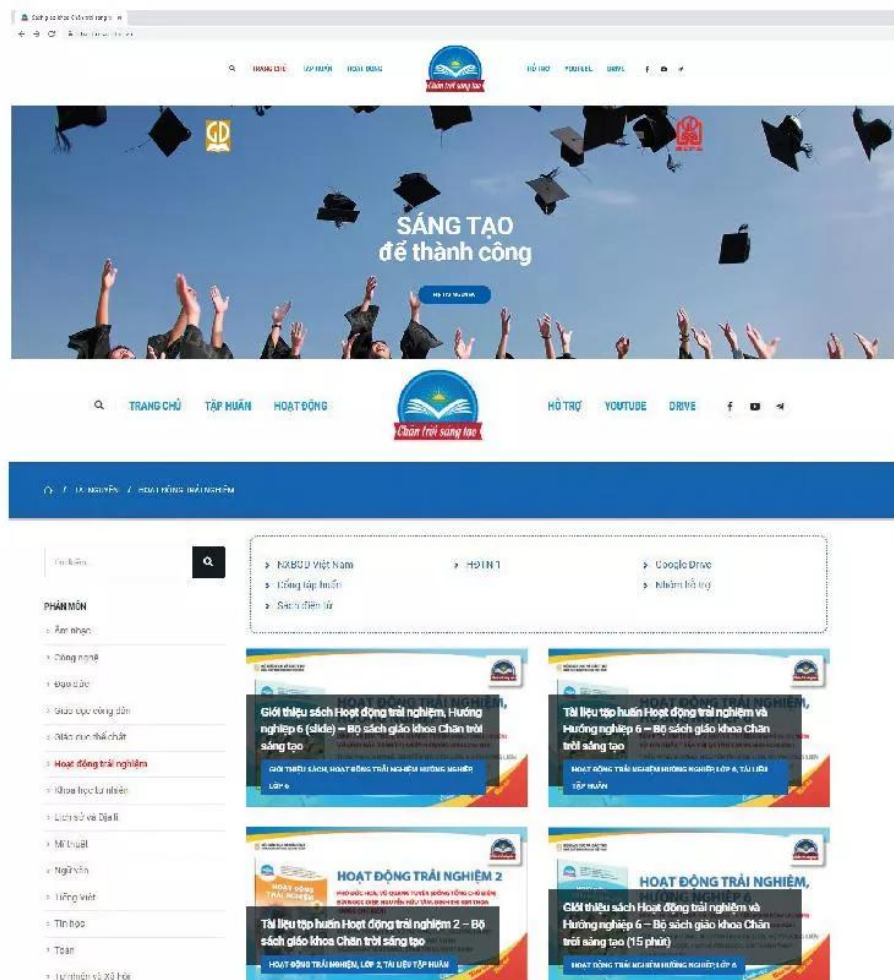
TRANG CHỦ TẬP HUẤN HOẠT ĐỘNG Chân trời sáng tạo HỖ TRỢ YOUTUBE DRIVE

SÁNG TẠO
để thành công

Q TRANG CHỦ TẬP HUẤN HOẠT ĐỘNG Chân trời sáng tạo HỖ TRỢ YOUTUBE DRIVE

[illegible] / HOẠT ĐỘNG TRẢI NGHIỆM

PHÂN MÔN
Âm nhạc
Công nghệ
Đạo đức
Giáo dục công dân
Giáo dục thể chất
Hoạt động trải nghiệm
Khoa học tự nhiên
Lịch sử và Địa lí
Mĩ thuật
Ngữ văn
Tiếng Việt
Tin học
Toán
Tự nhiên và Xã hội

NXBGD Việt Nam
Cổng tập huấn
Sách điện tử
HĐTNT
Google Drive
Nhóm hỗ trợ

Giới thiệu sách Hoạt động trải nghiệm, Hướng nghiệp 6 (slide) – Bộ sách giáo khoa Chân trời sáng tạo
GIỚI THIỆU SÁCH, HOẠT ĐỘNG TRẢI NGHIỆM HƯỚNG NGHIỆP LỚP 6

Tài liệu tập huấn Hoạt động trải nghiệm và Hướng nghiệp 6 – Bộ sách giáo khoa Chân trời sáng tạo
HOẠT ĐỘNG TRẢI NGHIỆM HƯỚNG NGHIỆP LỚP 6, TÀI LIỆU TẬP HUẤN

HOẠT ĐỘNG TRẢI NGHIỆM 2
Tài liệu tập huấn Hoạt động trải nghiệm 2 – Bộ sách giáo khoa Chân trời sáng tạo
HOẠT ĐỘNG TRẢI NGHIỆM, LỚP 2, TÀI LIỆU TẬP HUẤN

HOẠT ĐỘNG TRẢI NGHIỆM, HƯỚNG NGHIỆP 6
Giới thiệu sách Hoạt động trải nghiệm và Hướng nghiệp 6 – Bộ sách giáo khoa Chân trời sáng tạo (15 phút)
HOẠT ĐỘNG TRẢI NGHIỆM HƯỚNG NGHIỆP LỚP 6